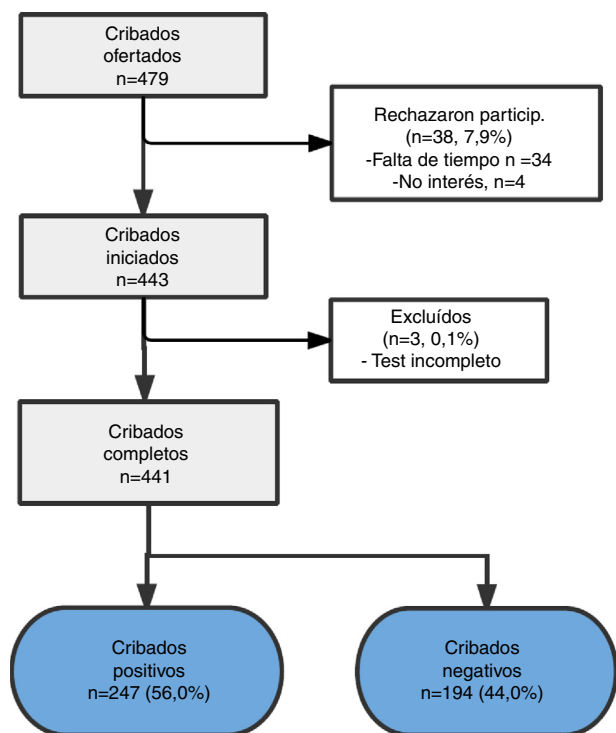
Cribados
ofertados
n=479

Rechazaron particip.
(n=38, 7,9%)
-Falta de tiempo n =34
-No interés, n=4

Cribados
iniciados
n=443

Excluídos
(n=3, 0,1%)
- Test incompleto

Cribados
completos
n=441

Cribados
positivos
n=247 (56,0%)

Cribados
negativos
n=194 (44,0%)